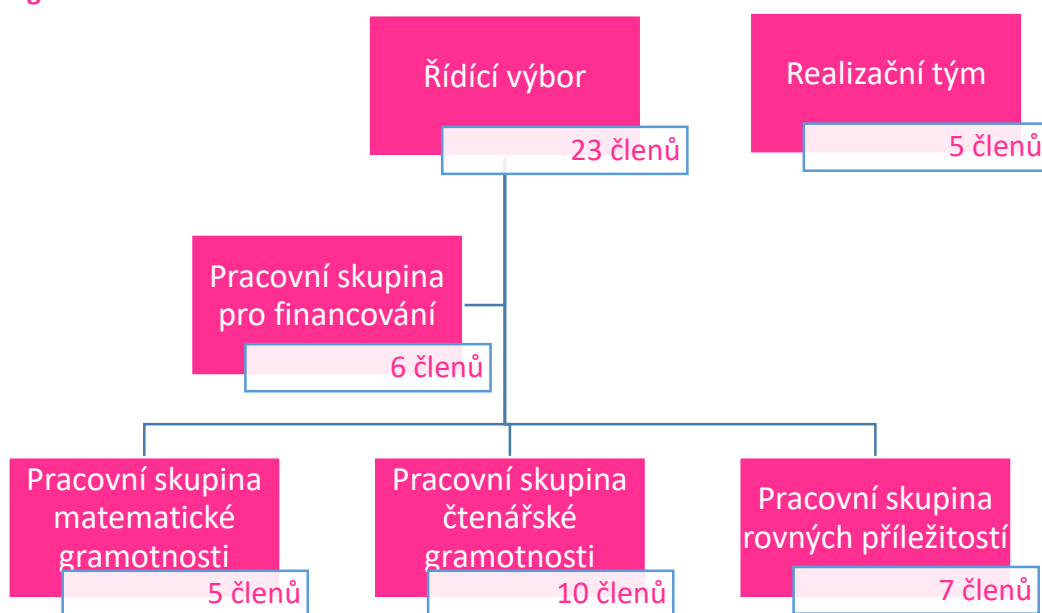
Řídící výbor
23 členů

Realizační tým
5 členů

Pracovní skupina pro financování
6 členů

Pracovní skupina matematické gramotnosti
5 členů

Pracovní skupina čtenářské gramotnosti
10 členů

Pracovní skupina rovných příležitostí
7 členů